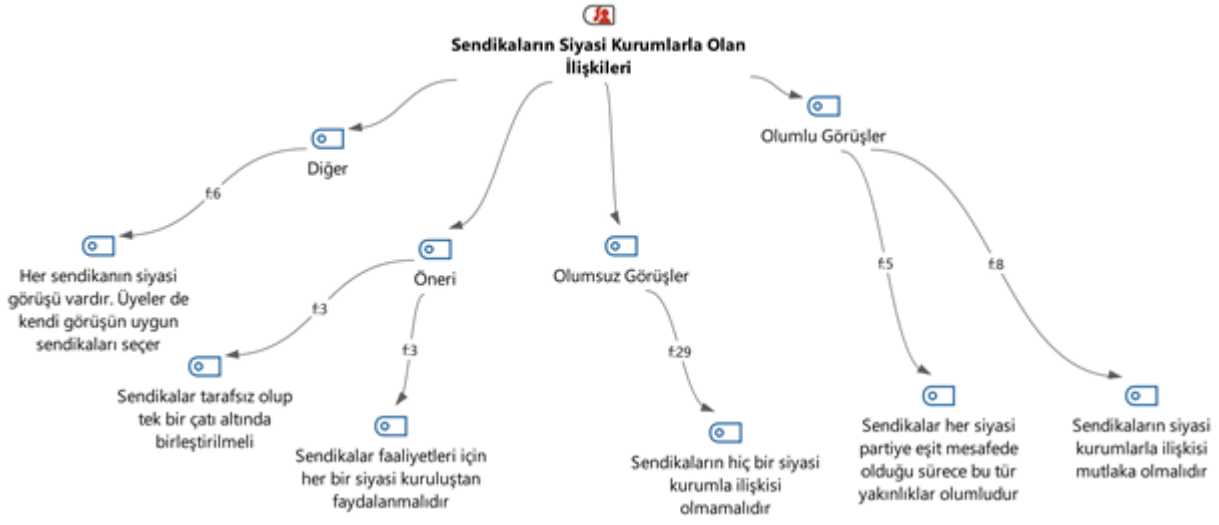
Sendikaların Siyasi Kurumlarla Olan İlişkileri

Diğer

f:6

Her sendikanın siyasi görüşü vardır. Üyeler de kendi görüşün uygun sendikaları seçer

Öneri

f:3

Sendikalar tarafsız olup tek bir çatı altında birleştirilmeli

f:3

Sendikalar faaliyetleri için her bir siyasi kuruluştan faydalanmalıdır

Olumsuz Görüşler

f:29

Sendikaların hiç bir siyasi kurumla ilişkisi olmamalıdır

Olumlu Görüşler

f:5

Sendikalar her siyasi partiye eşit mesafede olduğu sürece bu tür yakınlıklar olumludur

f:8

Sendikaların siyasi kurumlarla ilişkisi mutlaka olmalıdır